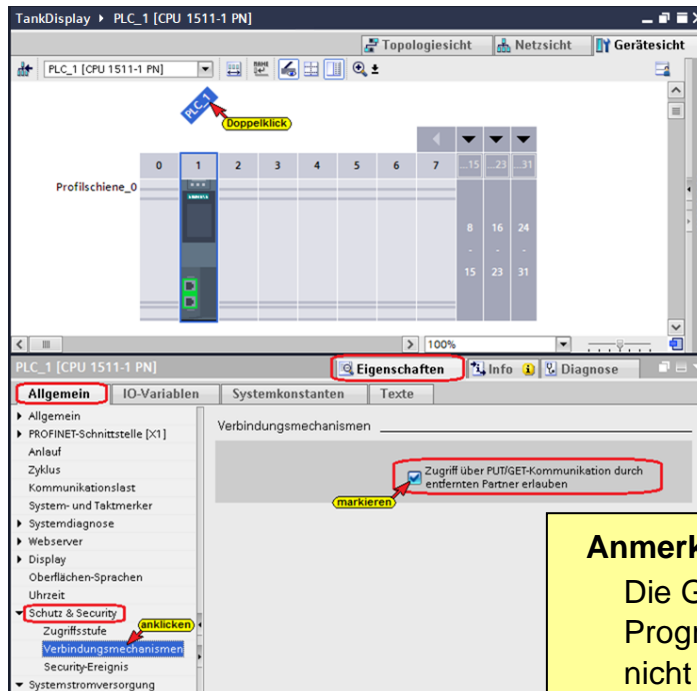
TankDisplay ▸ PLC_1 [CPU 1511-1 PN]

Topologiesicht
Netzsicht
Gerätesicht

PLC_1 [CPU 1511-1 PN]

PLC_1
Doppelklick

0 1 2 3 4 5 6 7 ...15 ...23 ...31

Profilschiene_0

8 16 24
15 23 31

100%

PLC_1 [CPU 1511-1 PN]
Eigenschaften
Info
Diagnose

Allgemein
IO-Variablen
Systemkonstanten
Texte

▸ Allgemein
▸ PROFINET-Schnittstelle [X1]
Anlauf
Zyklus
Kommunikationslast
System- und Taktmerker
▸ Systemdiagnose
▸ Webserver
▸ Display
Oberflächen-Sprachen
Uhrzeit
▾ Schutz & Security
Zugriffsstufe
Verbindungsmechanismen
Security-Ereignis
▾ Systemstromversorgung

anklicken

Verbindungsmechanismen

Zugriff über PUT/GET-Kommunikation durch entfernten Partner erlauben

markieren

Anmerk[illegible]
Die G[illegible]
Progr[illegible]
nicht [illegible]